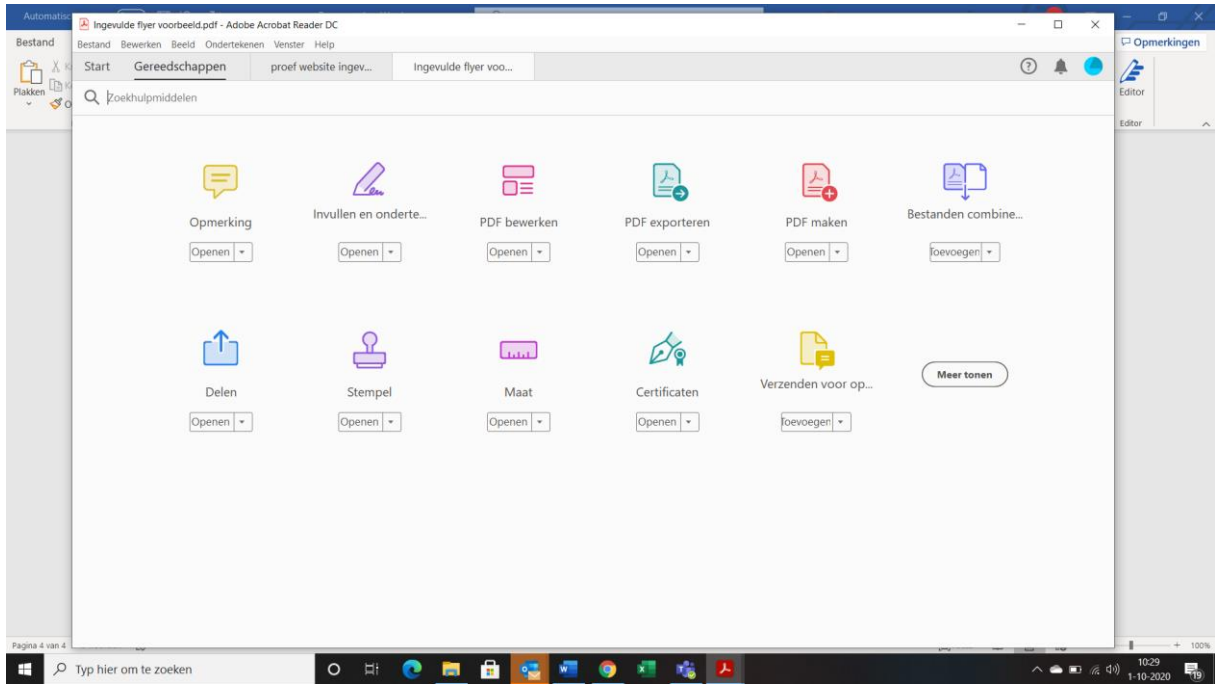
Automatisc
Bestand
Plakken

Ingevulde flyer voorbeeld.pdf - Adobe Acrobat Reader DC
Bestand Bewerken Beeld Ondertekenen Venster Help
Start Gereedschappen proef website ingev... Ingevulde flyer voo...
Zoekhulpmiddelen

Opmerking
Openen

Invullen en onderte...
Openen

PDF bewerken
Openen

PDF exporteren
Openen

PDF maken
Openen

Bestanden combine...
Toevoegen

Delen
Openen

Stempel
Openen

Maat
Openen

Certificaten
Openen

Verzenden voor op...
Toevoegen

Meer tonen

Opmerkingen
Editor
Editor

Pagina 4 van 4
100%

Typ hier om te zoeken
10:29
1-10-2020
19